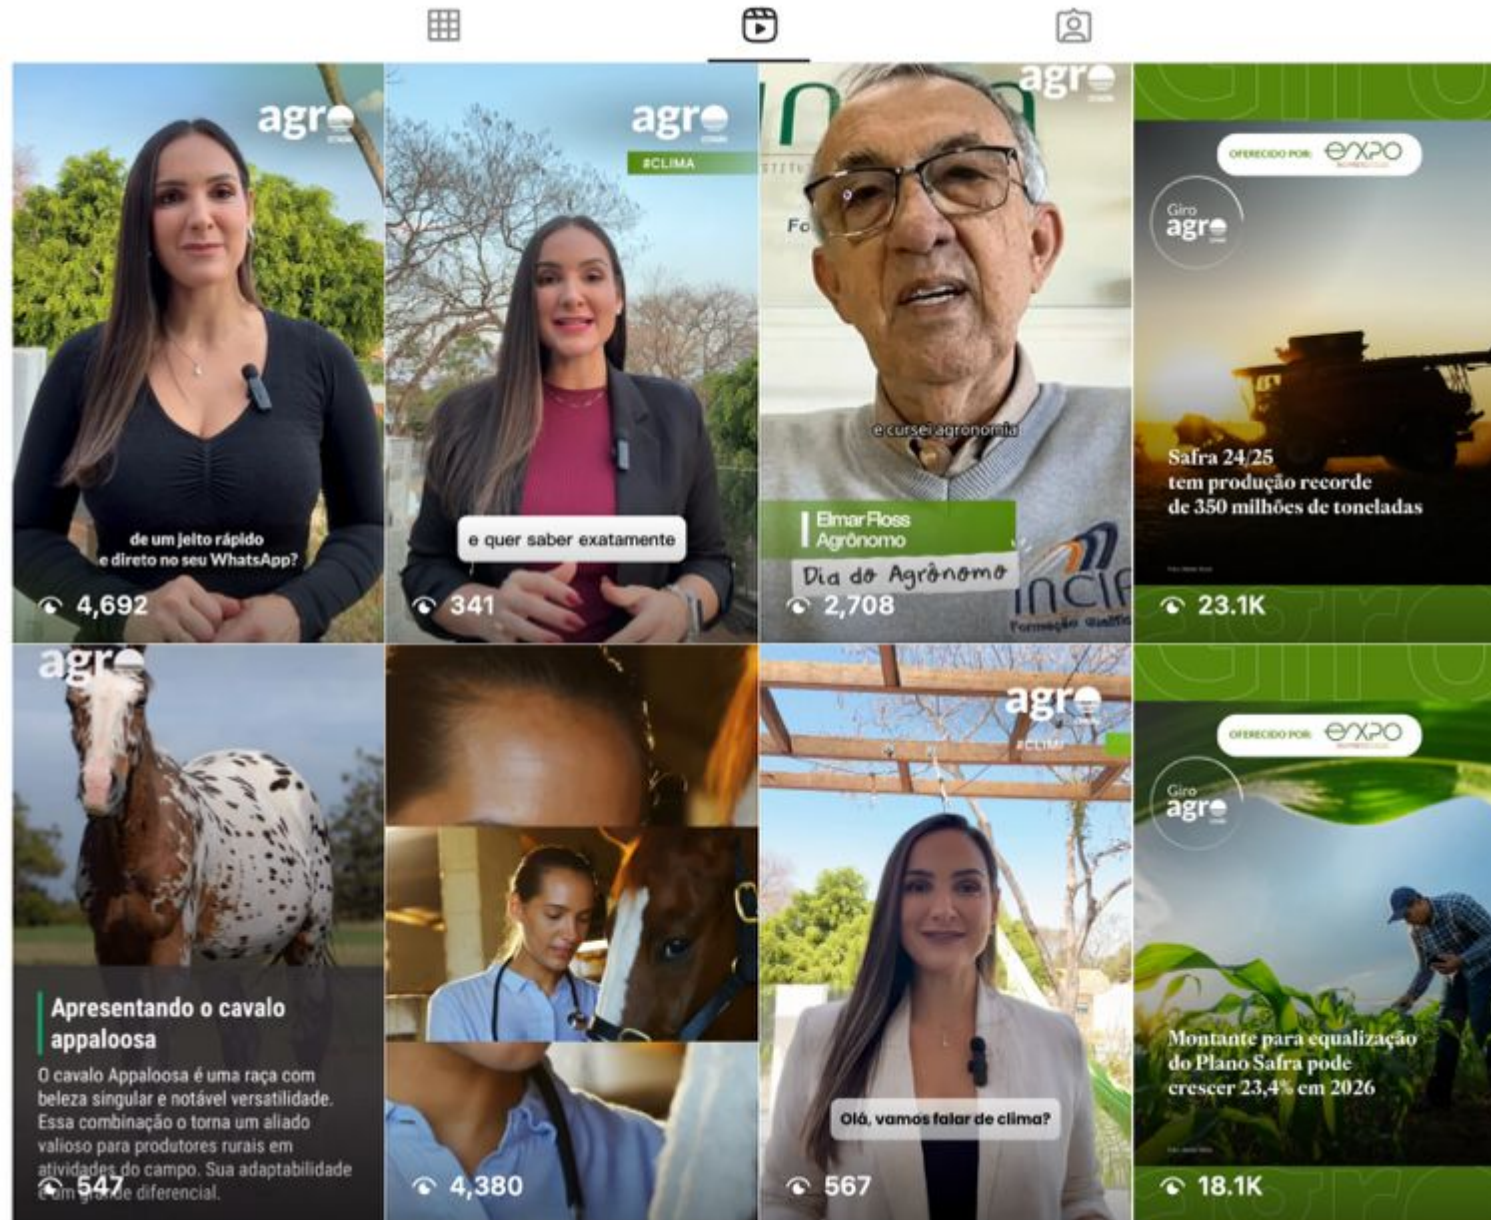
agro

de um jeito rápido e direto no seu WhatsApp?

4,692

agro

#CLIMA

e quer saber exatamente

341

agro

e cursei agronomia

Elmar Floss
Agrônomo

Dia do Agrônomo

2,708

OFERECIDO POR: EXPO

Giro agro

Safra 24/25 tem produção recorde de 350 milhões de toneladas

23.1K

agro

Apresentando o cavalo appaloosa

O cavalo Appaloosa é uma raça com beleza singular e notável versatilidade. Essa combinação o torna um aliado valioso para produtores rurais em atividades do campo. Sua adaptabilidade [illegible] de diferencial.

547

4,380

agro

#CLIMA

Olá, vamos falar de clima?

567

OFERECIDO POR: EXPO

Giro agro

Montante para equalização do Plano Safra pode crescer 23,4% em 2026

18.1K